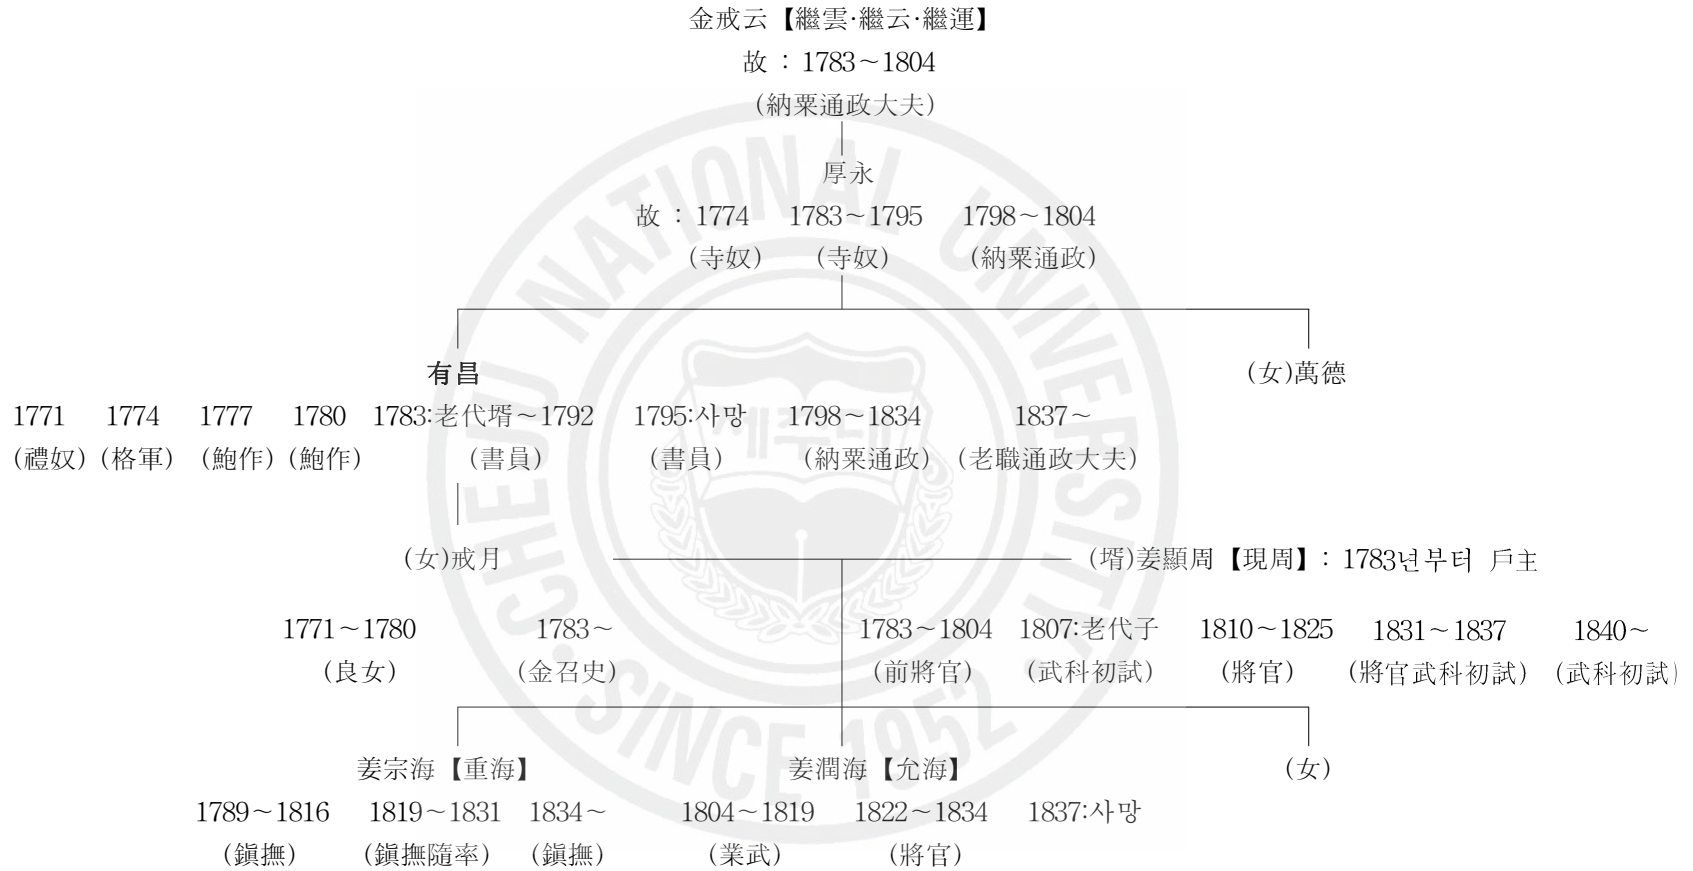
金戒云【繼雲·繼云·繼運】
故 : 1783～1804
(納粟通政大夫)

厚永
故 : 1774 1783～1795 1798～1804
(寺奴) (寺奴) (納粟通政)

有昌
1771 1774 1777 1780 1783:老代壻～1792 1795:사망 1798～1834 1837～
(禮奴)(格軍)(鮑作)(鮑作) (書員) (書員) (納粟通政) (老職通政大夫)

(女)萬德

(女)戒月
1771～1780 1783～
(良女) (金召史)

(壻)姜顯周【現周】: 1783년부터 戶主
1783～1804 1807:老代子 1810～1825 1831～1837 1840～
(前將官) (武科初試) (將官) (將官武科初試) (武科初試)

姜宗海【重海】
1789～1816 1819～1831 1834～
(鎭撫) (鎭撫隨率) (鎭撫)

姜潤海【允海】
1804～1819 1822～1834 1837:사망
(業武) (將官)

(女)